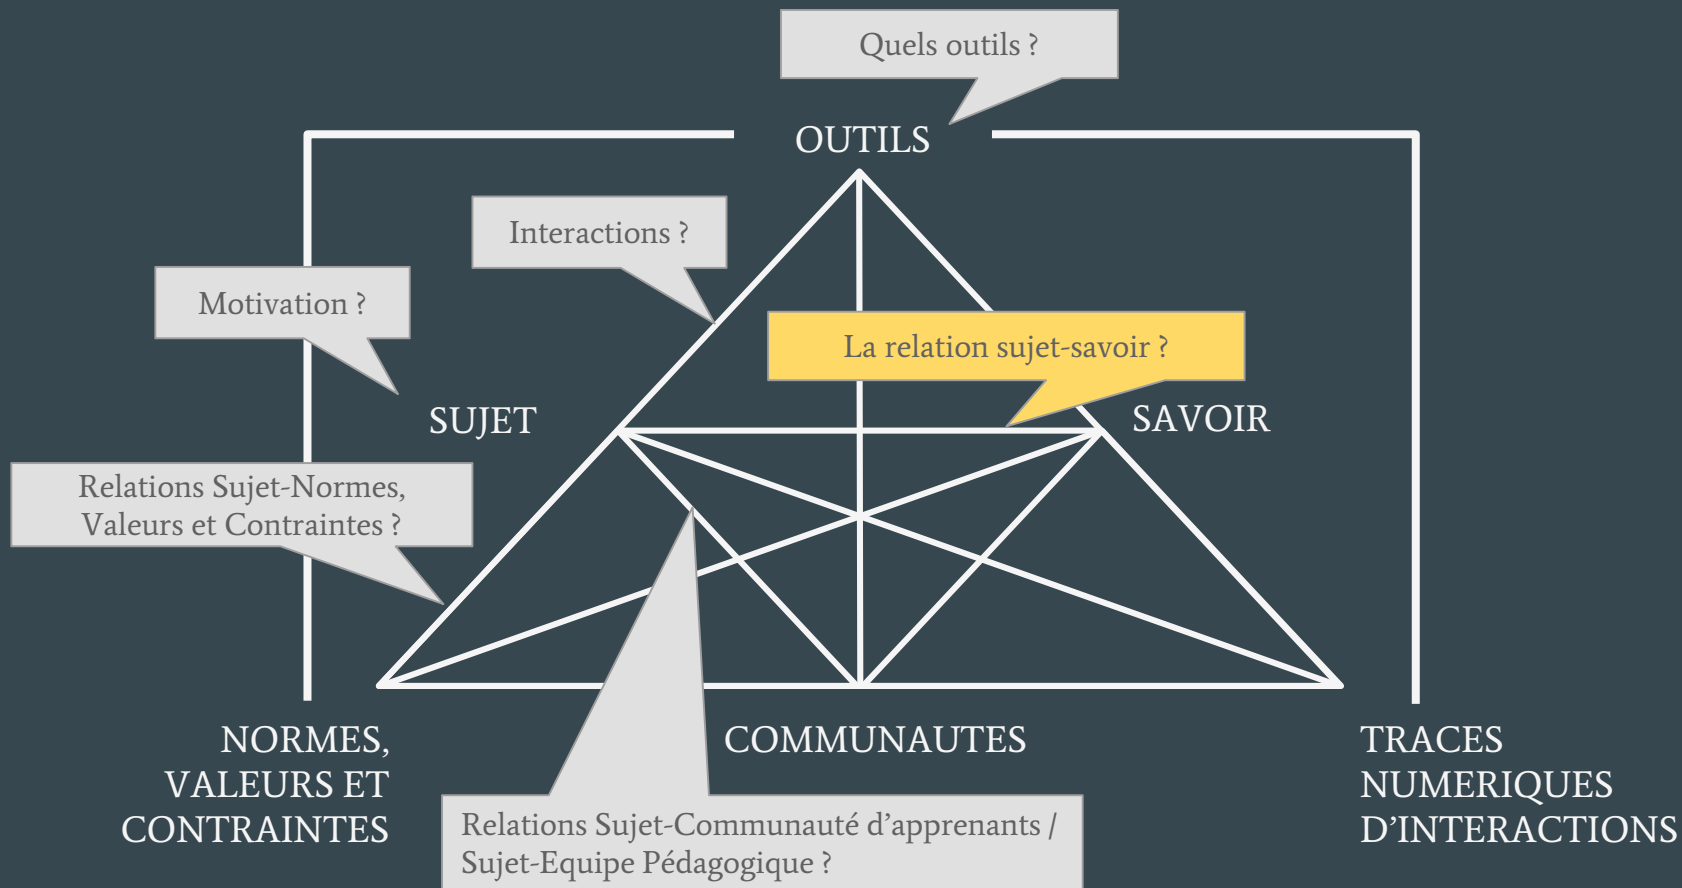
Quels outils ?

OUTILS

Interactions ?

Motivation ?

La relation sujet-savoir ?

SUJET

SAVOIR

Relations Sujet-Normes, Valeurs et Contraintes ?

NORMES, VALEURS ET CONTRAINTES

COMMUNAUTES

TRACES NUMERIQUES D'INTERACTIONS

Relations Sujet-Communauté d'apprenants / Sujet-Equipe Pédagogique ?